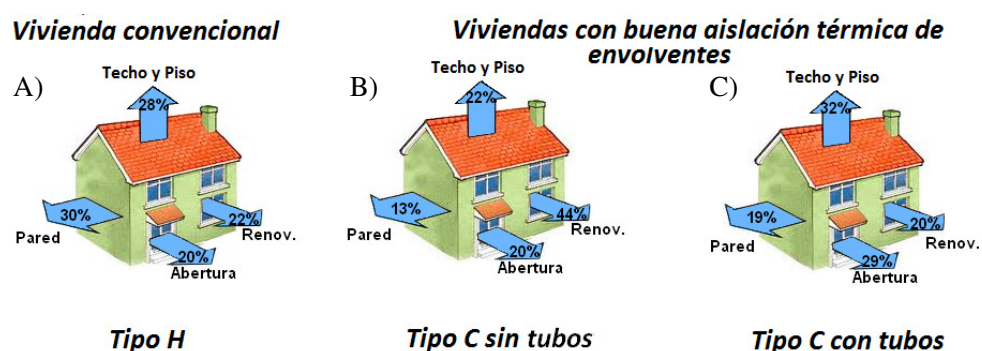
Vivienda convencional

Viviendas con buena aislación térmica de envolventes

A)

Techo y Piso

28%

30%

Pared

22%

Renov.

20%

Abertura

Tipo H

B)

Techo y Piso

22%

13%

Pared

44%

Renov.

20%

Abertura

Tipo C sin tubos

C)

Techo y Piso

32%

19%

Pared

20%

Renov.

29%

Abertura

Tipo C con tubos